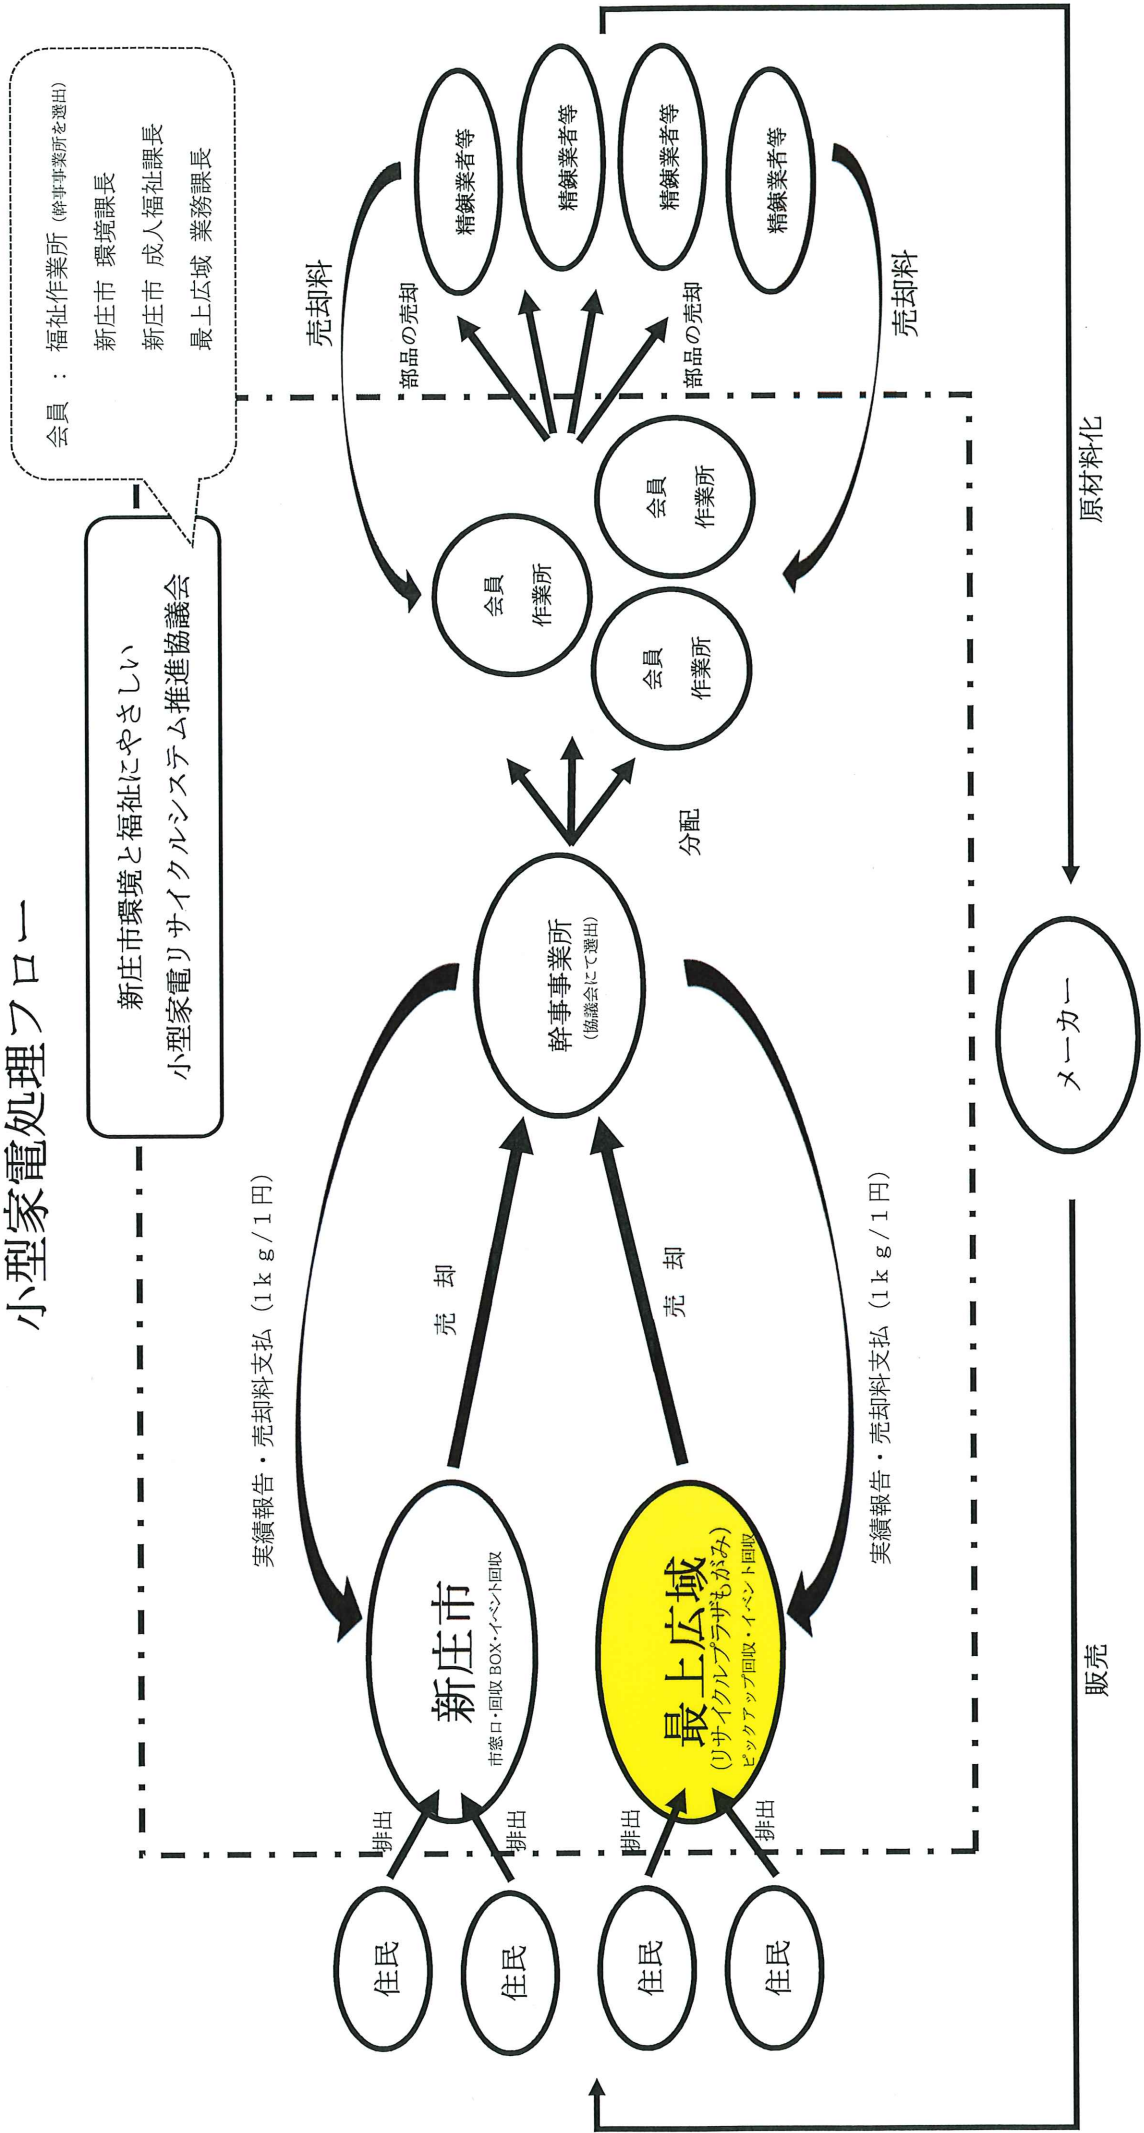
小型家電処理フロー

新庄市環境と福祉にやさしい
小型家電リサイクルシステム推進協議会

会員：福祉作業所（幹事事業所を選出）
新庄市 環境課長
新庄市 成人福祉課長
最上広域 業務課長

住民
住民
住民
住民

排出
排出
排出
排出

新庄市
市窓口・回収BOX・イベント回収

最上広域
(リサイクルプラザもがみ)
ピックアップ回収・イベント回収

実績報告・売却料支払（1kg／1円）

売却

売却

実績報告・売却料支払（1kg／1円）

幹事事業所
(協議会にて選出)

分配

会員
作業所

会員
作業所

会員
作業所

売却料

部品の売却

部品の売却

売却料

精錬業者等
精錬業者等
精錬業者等
精錬業者等

原材料化

メーカー

販売